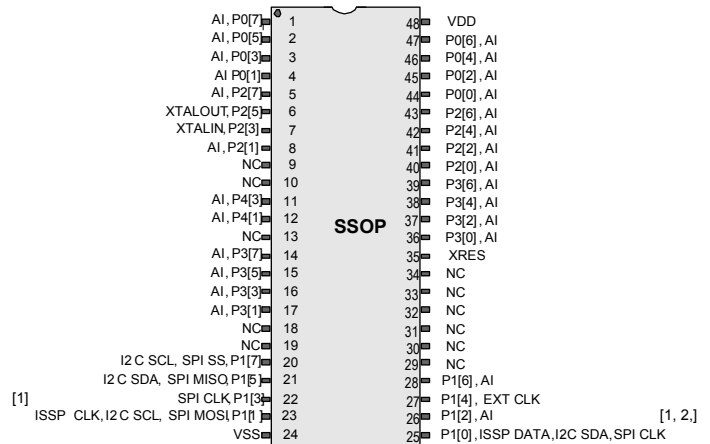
AI, P0[7] 1
AI, P0[5] 2
AI, P0[3] 3
AI P0[1] 4
AI, P2[7] 5
XTALOUT, P2[5] 6
XTALIN, P2[3] 7
AI, P2[1] 8
NC 9
NC 10
AI, P4[3] 11
AI, P4[1] 12
NC 13
AI, P3[7] 14
AI, P3[5] 15
AI, P3[3] 16
AI, P3[1] 17
NC 18
NC 19
I2 C SCL, SPI SS, P1[7] 20
I2 C SDA, SPI MISO, P1[5] 21
[1] SPI CLK, P1[3] 22
ISSP CLK, I2 C SCL, SPI MOSI, P1[1] 23
VSS 24

SSOP

48 VDD
47 P0[6], AI
46 P0[4], AI
45 P0[2], AI
44 P0[0], AI
43 P2[6], AI
42 P2[4], AI
41 P2[2], AI
40 P2[0], AI
39 P3[6], AI
38 P3[4], AI
37 P3[2], AI
36 P3[0], AI
35 XRES
34 NC
33 NC
32 NC
31 NC
30 NC
29 NC
28 P1[6], AI
27 P1[4], EXT CLK
26 P1[2], AI [1, 2,]
25 P1[0], ISSP DATA, I2C SDA, SPI CLK